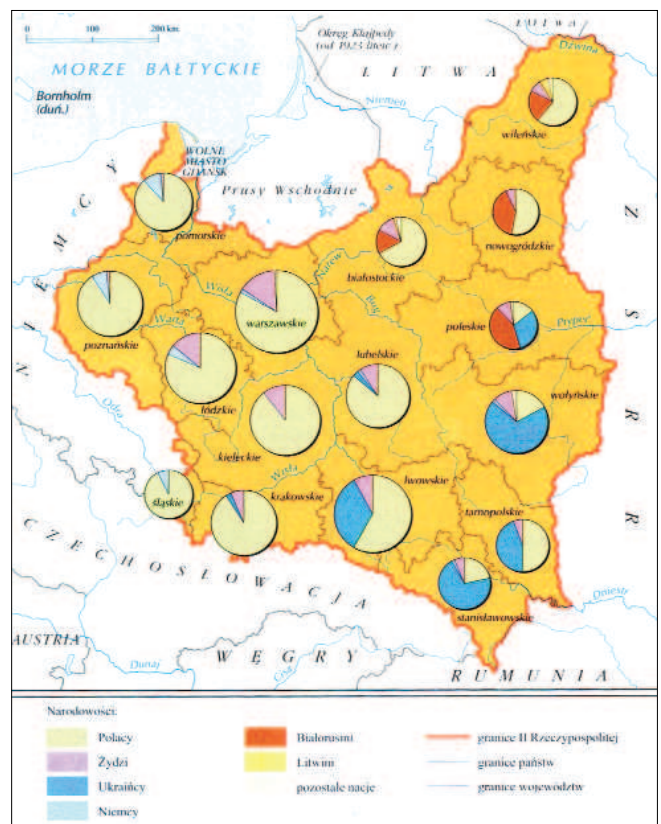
0 100 200 km

MORZE BAŁTYCKIE

Bornholm (duń.)

Okręg Kłajpedy (od 1923 litew.)

ŁOTWA

Dźwina

LITWA

Niemen

wileńskie

WOLNE MIASTO GDAŃSK

NIEMCY

Prusy Wschodnie

pomorskie

nowogródzkie

ZSRR

białostockie

Narew

Bug

Wisła

Warta

warszawskie

poznańskie

poleskie

Prypeć

Odra

łódzkie

lubelskie

wołyńskie

kieleckie

Wisła

śląskie

krakowskie

lwowskie

tarnopolskie

CZECHOSŁOWACJA

Dniestr

stanisławowskie

AUSTRIA

Dunaj

WĘGRY

Cisa

RUMUNIA

Narodowości:

Polacy

Żydzi

Ukraińcy

Niemcy

Białorusini

Litwini

pozostałe nacje

granice II Rzeczypospolitej

granice państw

granice województw